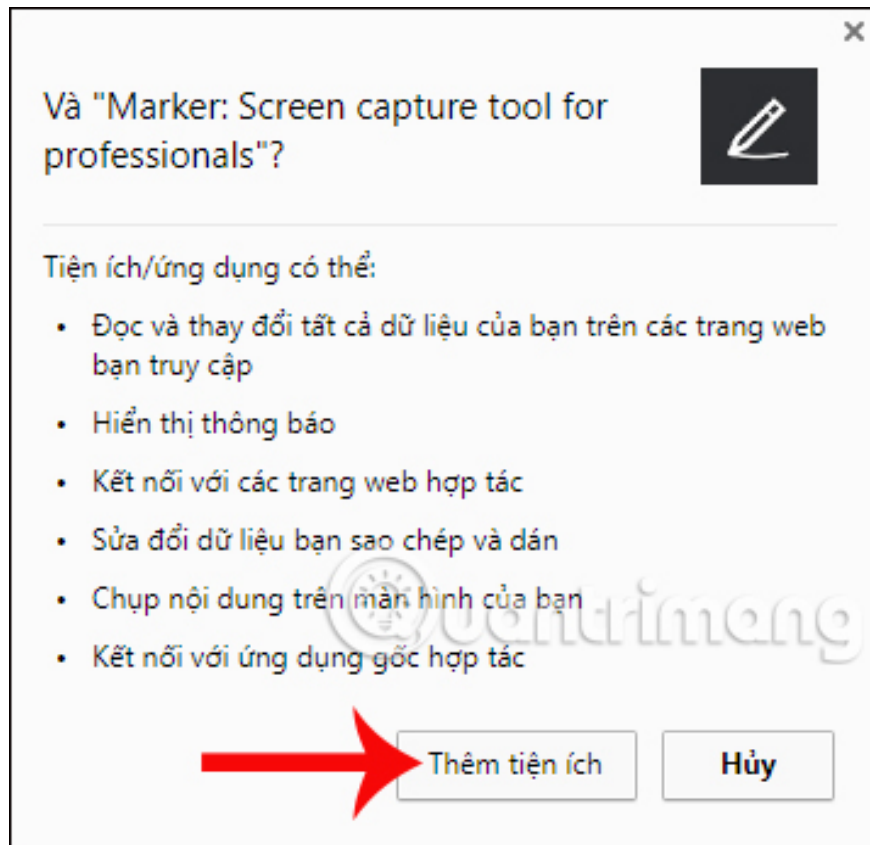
Và "Marker: Screen capture tool for professionals"?

Tiện ích/ứng dụng có thể:

- Đọc và thay đổi tất cả dữ liệu của bạn trên các trang web bạn truy cập
- Hiển thị thông báo
- Kết nối với các trang web hợp tác
- Sửa đổi dữ liệu bạn sao chép và dán
- Chụp nội dung trên màn hình của bạn
- Kết nối với ứng dụng gốc hợp tác

Quantrimang

Thêm tiện ích

Hủy